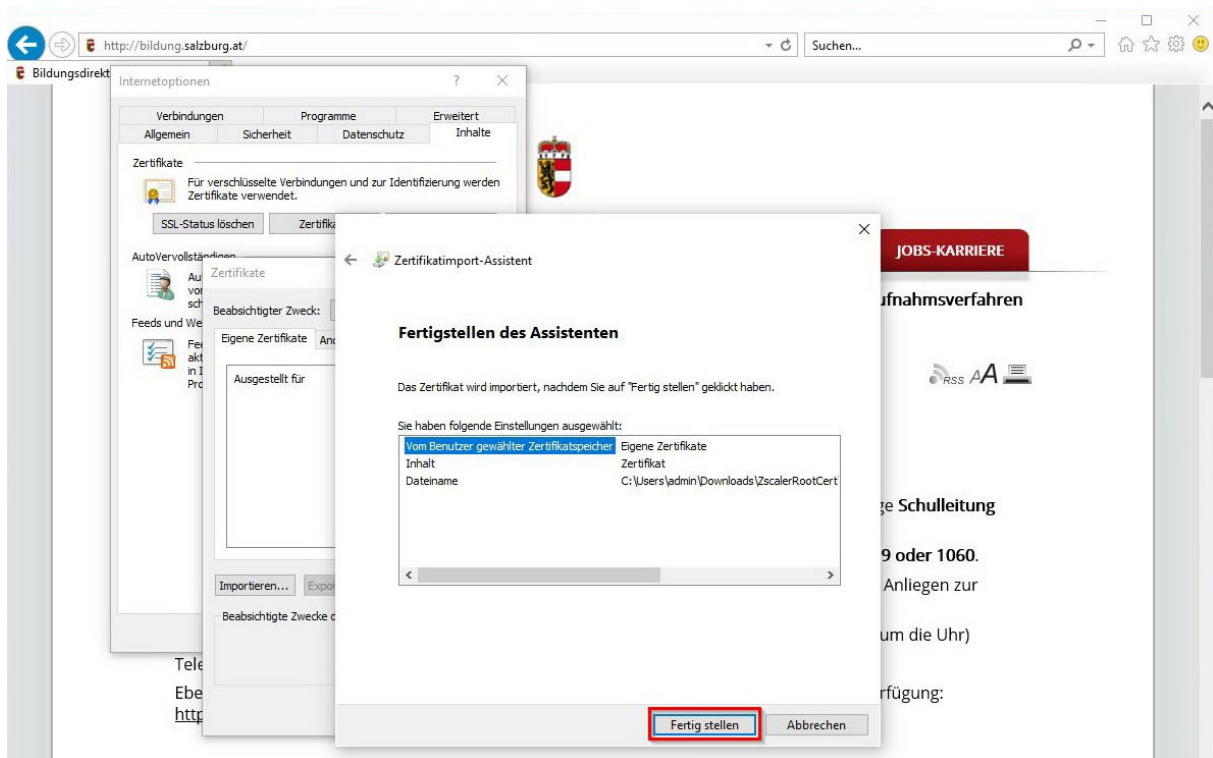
http://bildung.salzburg.at/
Suchen...
Bildungsdirekt

Internetoptionen
?
Verbindungen | Programme | Erweitert
Allgemein | Sicherheit | Datenschutz | Inhalte

Zertifikate
Für verschlüsselte Verbindungen und zur Identifizierung werden Zertifikate verwendet.
SSL-Status löschen
Zertifik

AutoVervollständigen
Au
vor
sch
Feeds und We
Fee
akt
in I
Pro

Zertifikate
Beabsichtigter Zweck:
Eigene Zertifikate
Anc
Ausgestellt für
Importieren...
Expor
Beabsichtigte Zwecke d

Zertifikatimport-Assistent

Fertigstellen des Assistenten

Das Zertifikat wird importiert, nachdem Sie auf "Fertig stellen" geklickt haben.

Sie haben folgende Einstellungen ausgewählt:

| | |
|---|---|
| Vom Benutzer gewählter Zertifikatspeicher | Eigene Zertifikate |
| Inhalt | Zertifikat |
| Dateiname | C:\Users\admin\Downloads\ZscalerRootCert |

Fertig stellen
Abbrechen

JOBS-KARRIERE
ufnahmsverfahren
RSS AA
ge Schulleitung
9 oder 1060.
Anliegen zur
um die Uhr)
Tele
Ebe
rfügung:
http